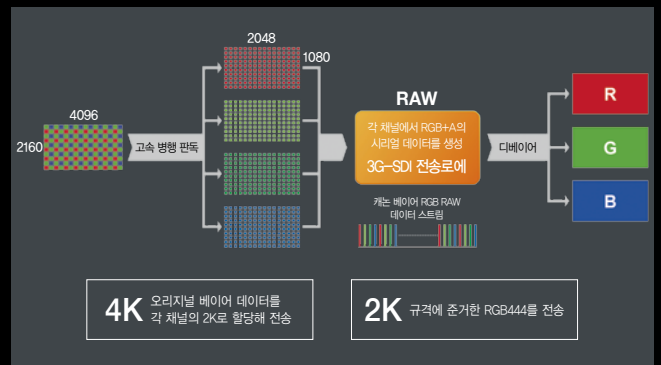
2048

1080

4096

2160

고속 병행 판독

RAW

각 채널에서 RGB+A의 시리얼 데이터를 생성

3G-SDI 전송로에

캐논 베이어 RGB RAW 데이터 스트림

디베이어

R

G

B

4K 오리지널 베이어 데이터를 각 채널의 2K로 할당해 전송

2K 규격에 준거한 RGB444를 전송